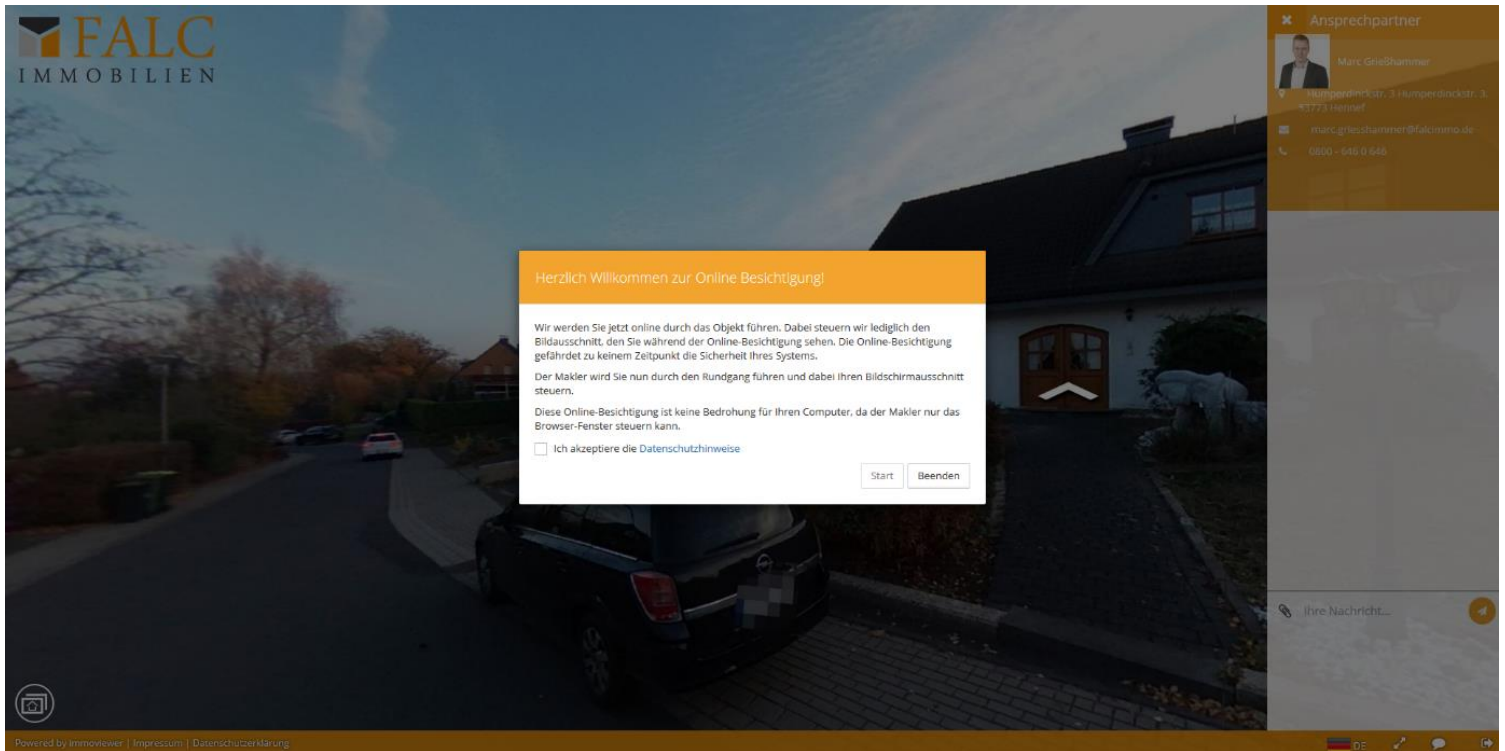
FALC
IMMOBILIEN

Ansprechpartner

Marc Grießhammer

Humperdinckstr. 3 Humperdinckstr. 3, 53773 Hennef

marc.griesshammer@falcimmo.de

0800 - 646 0 646

Herzlich Willkommen zur Online Besichtigung!

Wir werden Sie jetzt online durch das Objekt führen. Dabei steuern wir lediglich den Bildausschnitt, den Sie während der Online-Besichtigung sehen. Die Online-Besichtigung gefährdet zu keinem Zeitpunkt die Sicherheit Ihres Systems.

Der Makler wird Sie nun durch den Rundgang führen und dabei Ihren Bildschirmausschnitt steuern.

Diese Online-Besichtigung ist keine Bedrohung für Ihren Computer, da der Makler nur das Browser-Fenster steuern kann.

Ich akzeptiere die Datenschutzhinweise

Start Beenden

Ihre Nachricht...

Powered by Immoviewer | Impressum | Datenschutzerklärung

DE